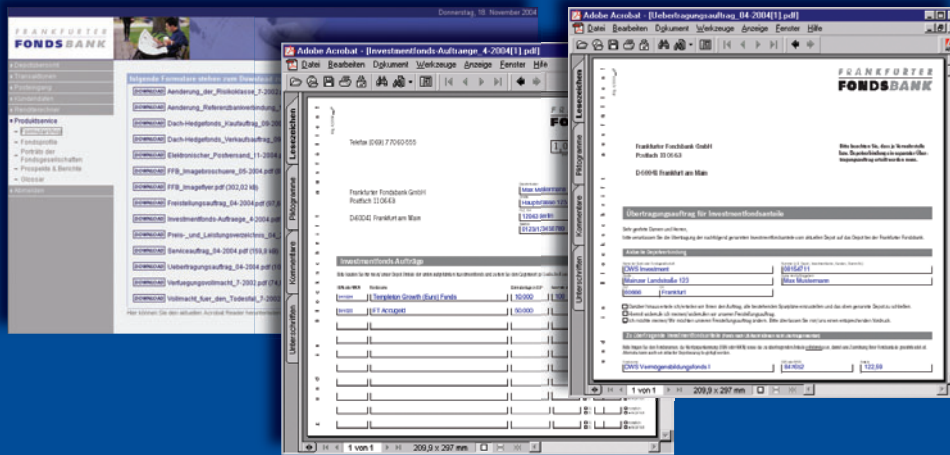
Donnerstag, 18. November 2004

FRANKFURTER FONDSBANK

Depotübersicht
Transaktionen
Fondsportfolio
Formulare
Produktservice
Formulare
Fondsprofile
Porträts der Fondsgesellschaften
Prospekte & Berichte
Glossar
Kontakt

folgende Formulare stehen zum Download

DOWNLOAD Aenderung_der_Risikoklasse_7-2002
DOWNLOAD Aenderung_Referenzbankverbindung
DOWNLOAD Dach-Hedgefonds_Kaufauftrag_09-20
DOWNLOAD Dach-Hedgefonds_Verkaufsauftrag_09
DOWNLOAD Elektronischer_Postversand_11-2004
DOWNLOAD FFB_Imagebroschuere_05-2004.pdf
DOWNLOAD FFB_Imageflyer.pdf (302,02 kB)
DOWNLOAD Freistellungsauftrag_04-2004.pdf
DOWNLOAD Investmentfonds-Auftraege_4-2004.pdf
DOWNLOAD Preis-_und_Leistungsverzeichnis_04
DOWNLOAD Serviceauftrag_04-2004.pdf (159,8 kB)
DOWNLOAD Uebertragungsauftrag_04-2004.pdf
DOWNLOAD Verfuegungsvollmacht_7-2002.pdf
DOWNLOAD Vollmacht_fuer_den_Todesfall_7-2002

Hier können Sie den aktuellen Acrobat Reader herunterladen

Adobe Acrobat - [Investmentfonds-Auftraege_4-2004[1].pdf]
Datei Bearbeiten Dokument Werkzeuge Anzeige Fenster Hilfe
Lesezeichen Piktogramme Kommentare Unterschriften

Telefax (069) 77060-555

Frankfurter Fondsbank GmbH
Postfach 11 06 63
D-60041 Frankfurt am Main

Max Mustermann
Hauptstrasse 1
12043 Berlin

Investmentfonds-Aufträge

Templeton Growth (Euro) Fonds 10.000
FT Accugeld 50.000

1 von 1 209,9 x 297 mm

Adobe Acrobat - [Uebertragungsauftrag_04-2004[1].pdf]
Datei Bearbeiten Dokument Werkzeuge Anzeige Fenster Hilfe
Lesezeichen Piktogramme Kommentare Unterschriften

FRANKFURTER FONDSBANK

Frankfurter Fondsbank GmbH
Postfach 11 06 63
D-60041 Frankfurt am Main

Übertragungsauftrag für Investmentfondsanteile

Sehr geehrte Damen und Herren,

CWS Investment 00154711
Mainzer Landstraße 123 Max Mustermann
60000 Frankfurt

CWS Vermögensbildungsfonds I 841652 122,99

1 von 1 209,9 x 297 mm